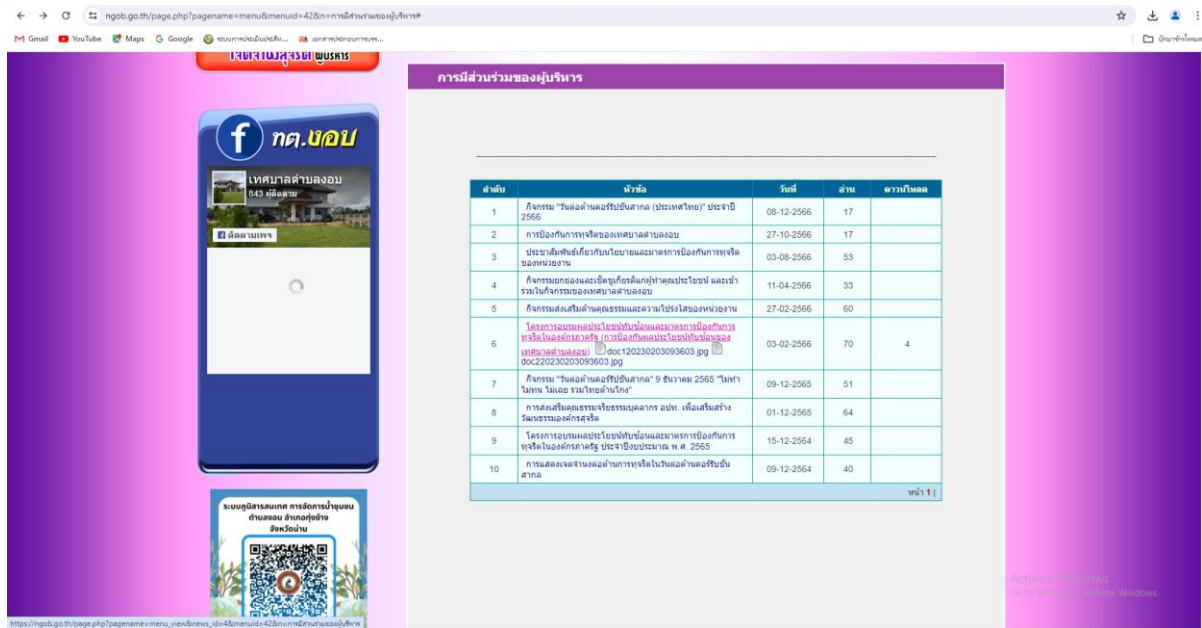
ngob.go.th/page.php?pagename=menu&menuid=42&n=การมีส่วนร่วมของผู้บริหาร#

Gmail YouTube Maps Google ระบบการประเมินประสิท... เอกสารประกอบการบรร...

บุ๊กมาร์กทั้งหมด

เจตจำนงสุจริต ผู้บริหาร

ทต.งอบ

เทศบาลตำบลงอบ
843 ผู้ติดตาม

ติดตามเพจ

ระบบภูมิสารสนเทศ การจัดการน้ำชุมชน ตำบลงอบ อำเภอทุ่งช้าง จังหวัดน่าน

การมีส่วนร่วมของผู้บริหาร

| ลำดับ | หัวข้อ | วันที่ | อ่าน | ดาวน์โหลด |
|---|---|---|---|---|
| 1 | กิจกรรม "วันต่อต้านคอร์รัปชันสากล (ประเทศไทย)" ประจำปี 2566 | 08-12-2566 | 17 | |
| 2 | การป้องกันการทุจริตของเทศบาลตำบลงอบ | 27-10-2566 | 17 | |
| 3 | ประชาสัมพันธ์เกี่ยวกับนโยบายและมาตรการป้องกันการทุจริตของหน่วยงาน | 03-08-2566 | 53 | |
| 4 | กิจกรรมยกย่องและเชิดชูเกียรติแก่ผู้ทำคุณประโยชน์ และเข้าร่วมในกิจกรรมของเทศบาลตำบลงอบ | 11-04-2566 | 33 | |
| 5 | กิจกรรมส่งเสริมด้านคุณธรรมและความโปร่งใสของหน่วยงาน | 27-02-2566 | 60 | |
| 6 | โครงการอบรมผลประโยชน์ทับซ้อนและมาตรการป้องกันการทุจริตในองค์กรภาครัฐ (การป้องกันผลประโยชน์ทับซ้อนของเทศบาลตำบลงอบ) doc120230203093603.jpg doc220230203093603.jpg | 03-02-2566 | 70 | 4 |
| 7 | กิจกรรม "วันต่อต้านคอร์รัปชันสากล" 9 ธันวาคม 2565 "ไม่ทำ ไม่ทน ไม่เฉย รวมไทยต้านโกง" | 09-12-2565 | 51 | |
| 8 | การส่งเสริมคุณธรรมจริยธรรมบุคลากร อปท. เพื่อเสริมสร้างวัฒนธรรมองค์กรสุจริต | 01-12-2565 | 64 | |
| 9 | โครงการอบรมผลประโยชน์ทับซ้อนและมาตรการป้องกันการทุจริตในองค์กรภาครัฐ ประจำปีงบประมาณ พ.ศ. 2565 | 15-12-2564 | 45 | |
| 10 | การแสดงเจตจำนงต่อต้านการทุจริตในวันต่อต้านคอร์รัปชันสากล | 09-12-2564 | 40 | |

หน้า 1 |

Activate Windows
Go to Settings to activate Windows.

https://ngob.go.th/page.php?pagename=menu_view&news_id=4&menuid=42&n=การมีส่วนร่วมของผู้บริหาร